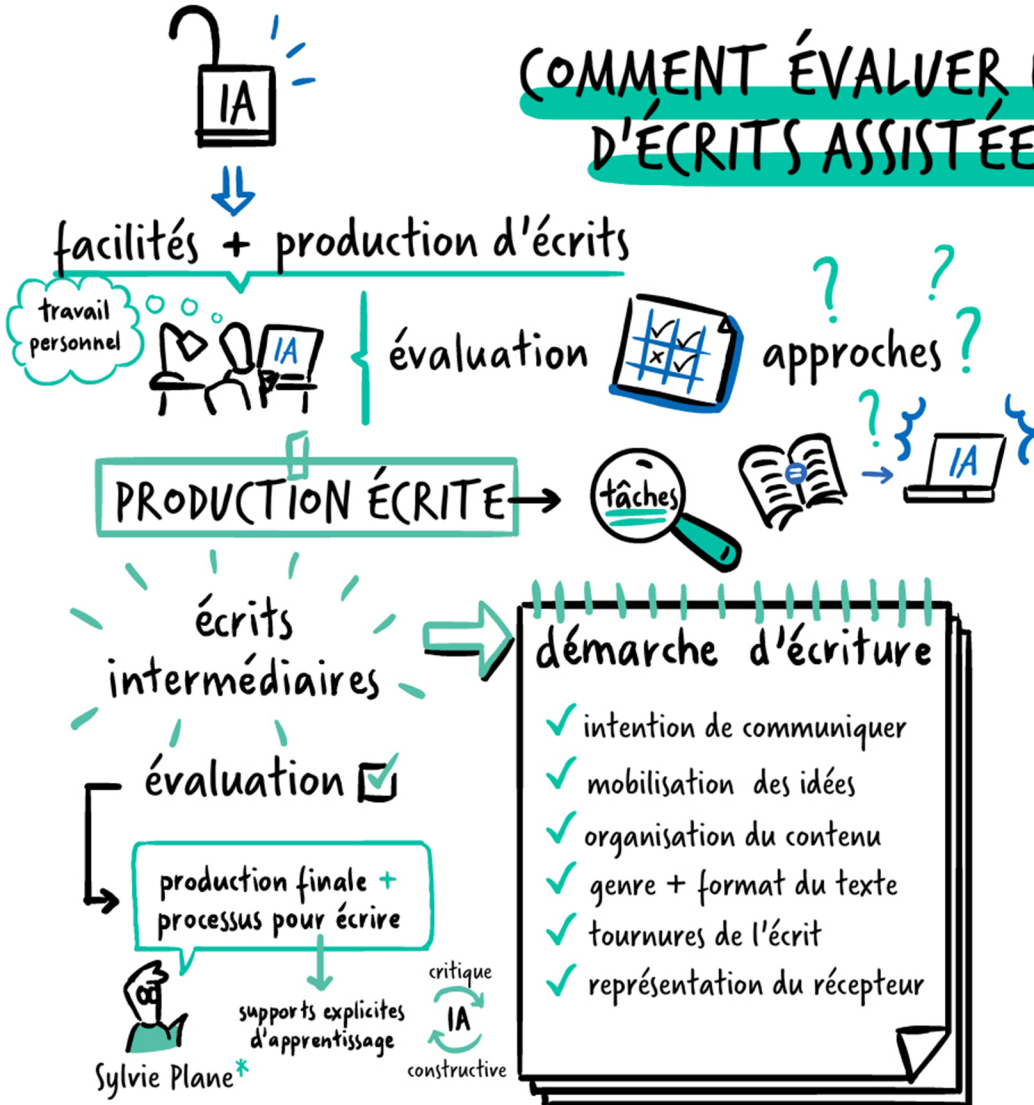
IA

COMMENT ÉVALUER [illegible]
D'ÉCRITS ASSISTÉE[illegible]

facilités + production d'écrits

travail personnel

IA

évaluation

approches ? ? ?

?

IA

PRODUCTION ÉCRITE

tâches

écrits intermédiaires

démarche d'écriture

✓ intention de communiquer
✓ mobilisation des idées
✓ organisation du contenu
✓ genre + format du texte
✓ tournures de l'écrit
✓ représentation du récepteur

évaluation

production finale + processus pour écrire

supports explicites d'apprentissage

critique
IA
constructive

Sylvie Plane*